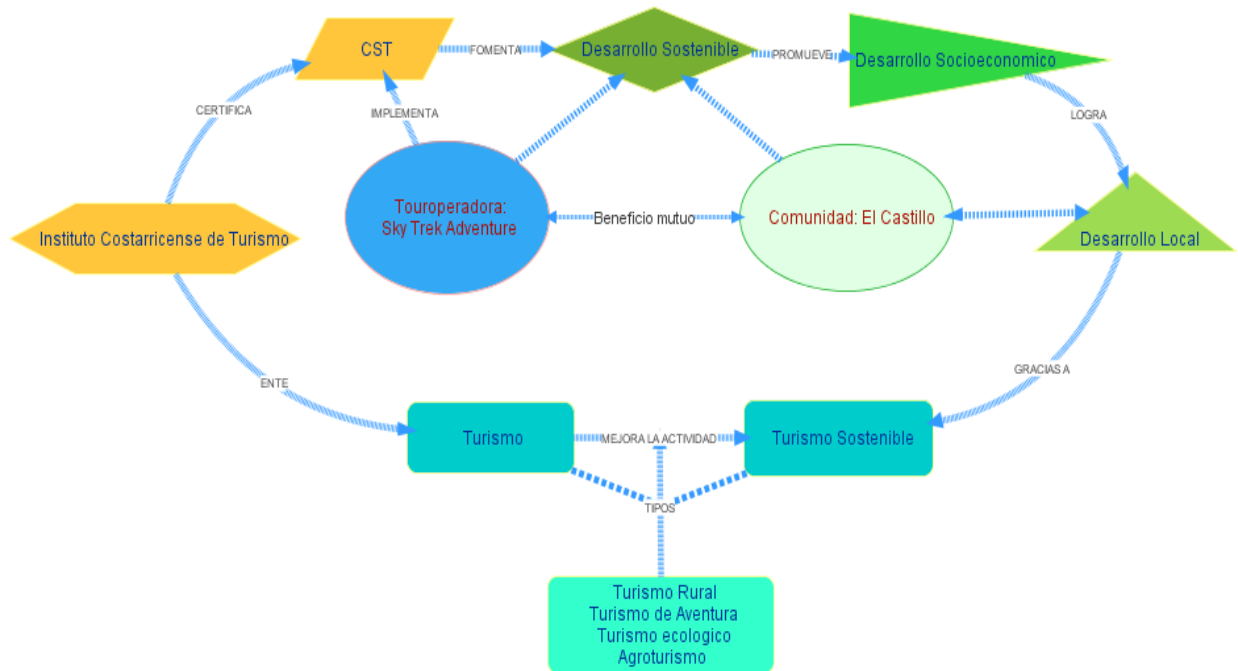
CST

FOMENTA

Desarrollo Sostenible

PROMUEVE

Desarrollo Socioeconomico

CERTIFICA

IMPLEMENTA

LOGRA

Touroperadora:
Sky Trek Adventure

Beneficio mutuo

Comunidad: El Castillo

Instituto Costarricense de Turismo

Desarrollo Local

ENTE

GRACIAS A

Turismo

MEJORA LA ACTIVIDAD

Turismo Sostenible

TIPOS

Turismo Rural
Turismo de Aventura
Turismo ecologico
Agroturismo